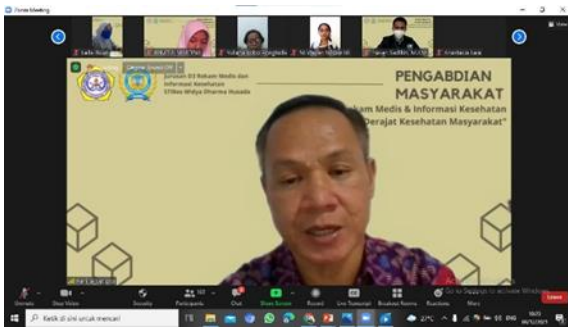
Zoom Meeting

Indah Nurjanah

ANGTA SILVI

Yuliana Sutra Ningsih

Sri Yunita Yulianti

Fajar Sodikin

Anastasia Lusi

Jurusan D3 Rekam Medis dan Informasi Kesehatan STIKes Widya Dharma Husada

PENGABDIAN MASYARAKAT

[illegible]kam Medis & Informasi Kesehatan

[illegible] Derajat Kesehatan Masyarakat"

Unmute

Stop Video

Security

Participants

Chat

Share Screen

Record

Live Transcript

Breakout Rooms

Reactions

More

Leave

Ketik di sini untuk mencari

Go to Settings to activate Windows.

27°C

ENG